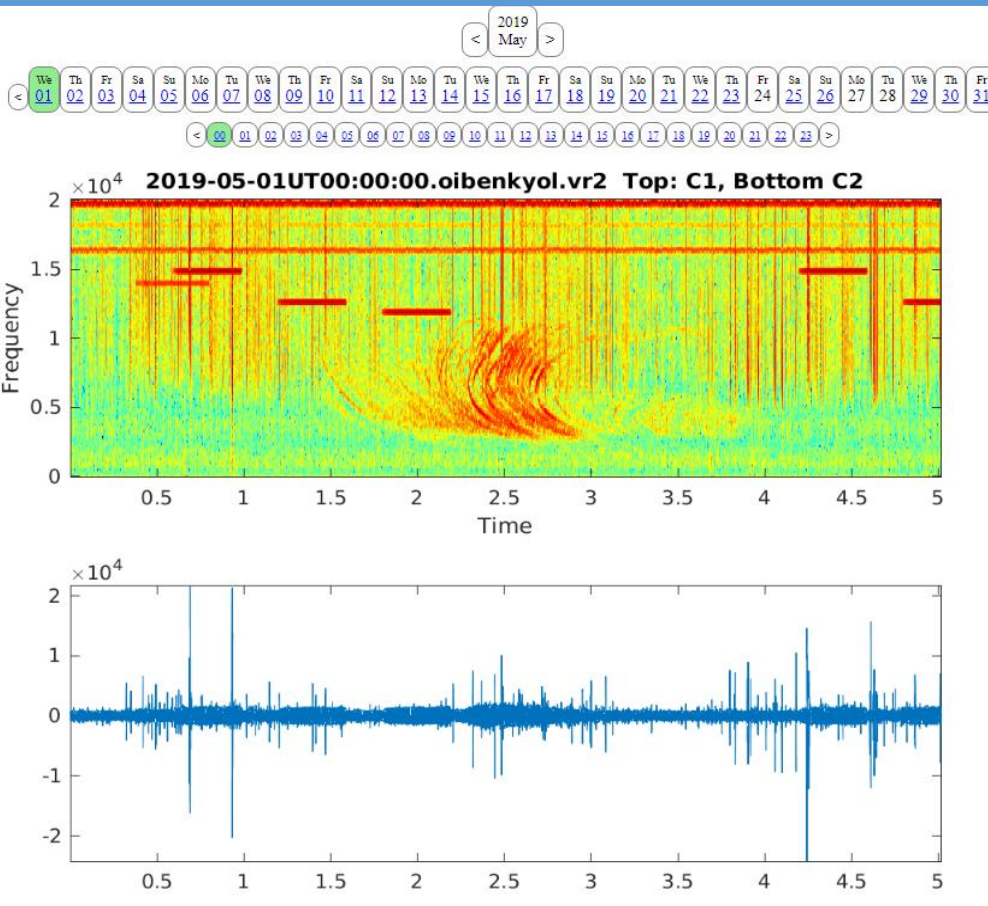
< 2019 May >

< We 01 Th 02 Fr 03 Sa 04 Su 05 Mo 06 Tu 07 We 08 Th 09 Fr 10 Sa 11 Su 12 Mo 13 Tu 14 We 15 Th 16 Fr 17 Sa 18 Su 19 Mo 20 Tu 21 We 22 Th 23 Fr 24 Sa 25 Su 26 Mo 27 Tu 28 We 29 Th 30 Fr 31

< 00 01 02 03 04 05 06 07 08 09 10 11 12 13 14 15 16 17 18 19 20 21 22 23 >

2019-05-01UT00:00:00.oibenkyol.vr2 Top: C1, Bottom C2

$\times 10^4$
2
1.5
1
0.5
0
Frequency
0.5 1 1.5 2 2.5 3 3.5 4 4.5 5
Time

$\times 10^4$
2
1
0
-1
-2
0.5 1 1.5 2 2.5 3 3.5 4 4.5 5